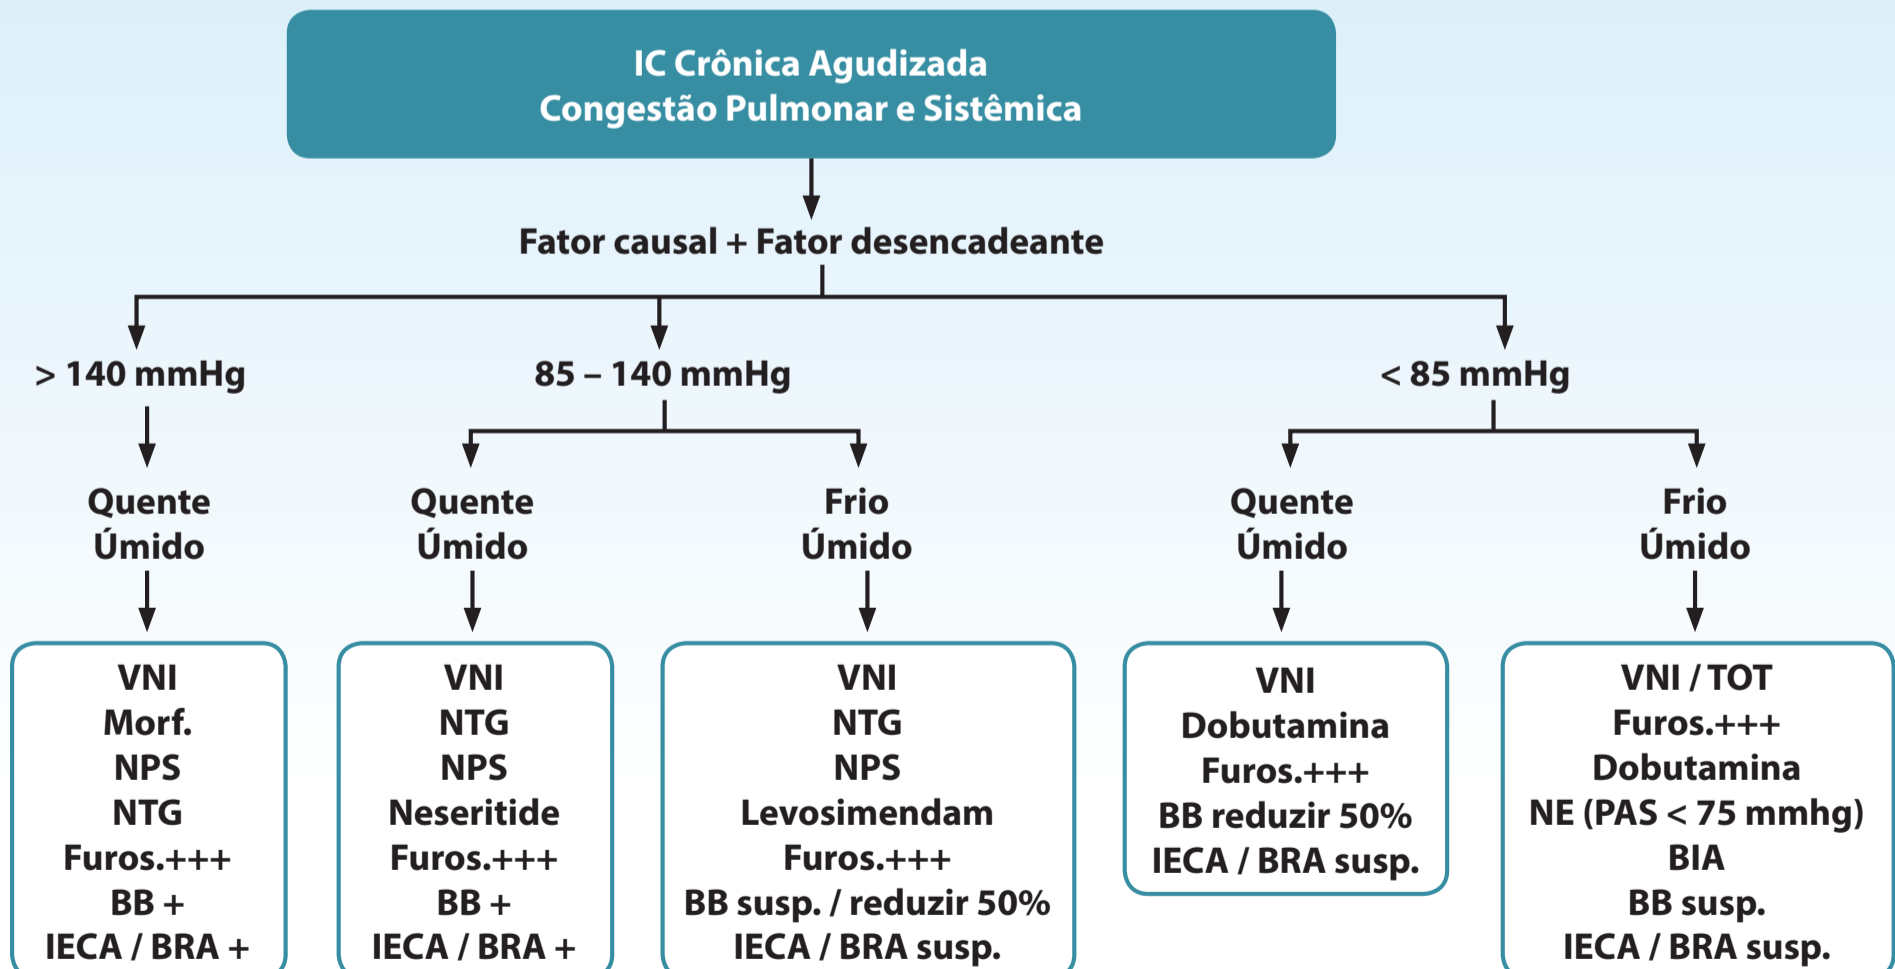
IC Crônica Agudizada
Congestão Pulmonar e Sistêmica

Fator causal + Fator desencadeante

> 140 mmHg

85 – 140 mmHg

< 85 mmHg

Quente
Úmido

Quente
Úmido

Frio
Úmido

Quente
Úmido

Frio
Úmido

VNI
Morf.
NPS
NTG
Furos.+++
BB +
IECA / BRA +

VNI
NTG
NPS
Neseritide
Furos.+++
BB +
IECA / BRA +

VNI
NTG
NPS
Levosimendam
Furos.+++
BB susp. / reduzir 50%
IECA / BRA susp.

VNI
Dobutamina
Furos.+++
BB reduzir 50%
IECA / BRA susp.

VNI / TOT
Furos.+++
Dobutamina
NE (PAS < 75 mmhg)
BIA
BB susp.
IECA / BRA susp.